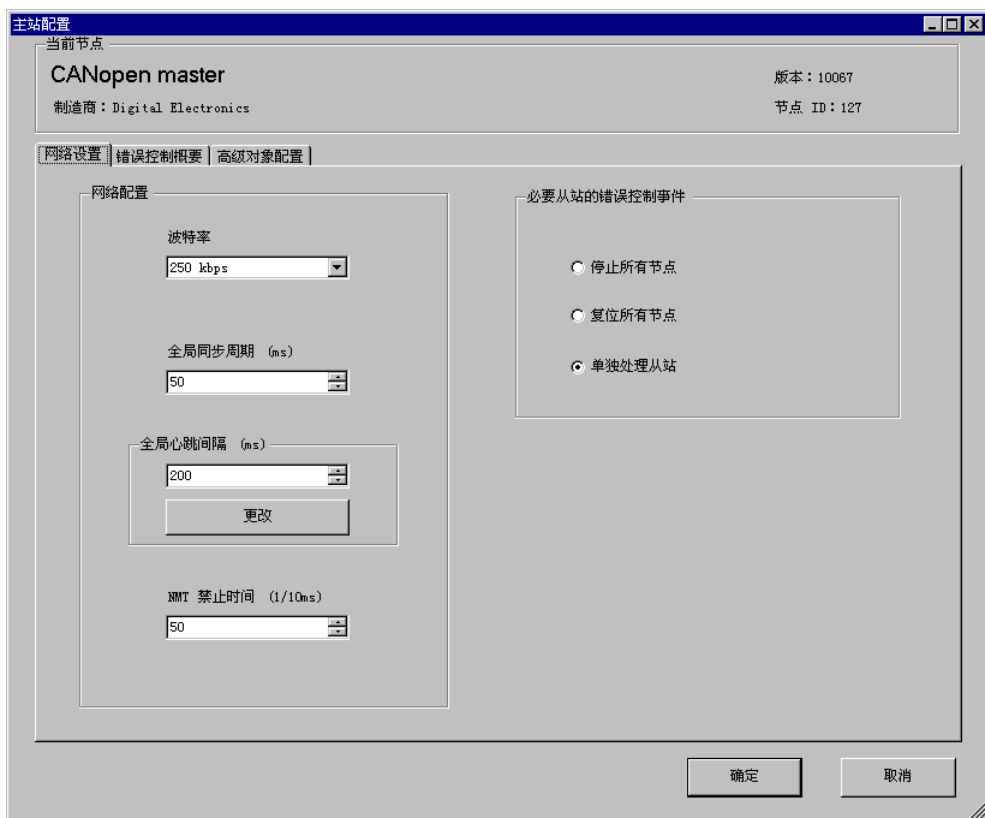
主站配置

当前节点

CANopen master

版本：10067

制造商：Digital Electronics

节点 ID：127

网络设置 | 错误控制概要 | 高级对象配置

网络配置

波特率

250 kbps

全局同步周期 (ms)

50

全局心跳间隔 (ms)

200

更改

NMT 禁止时间 (1/10ms)

50

必要从站的错误控制事件

停止所有节点

复位所有节点

单独处理从站

确定

取消